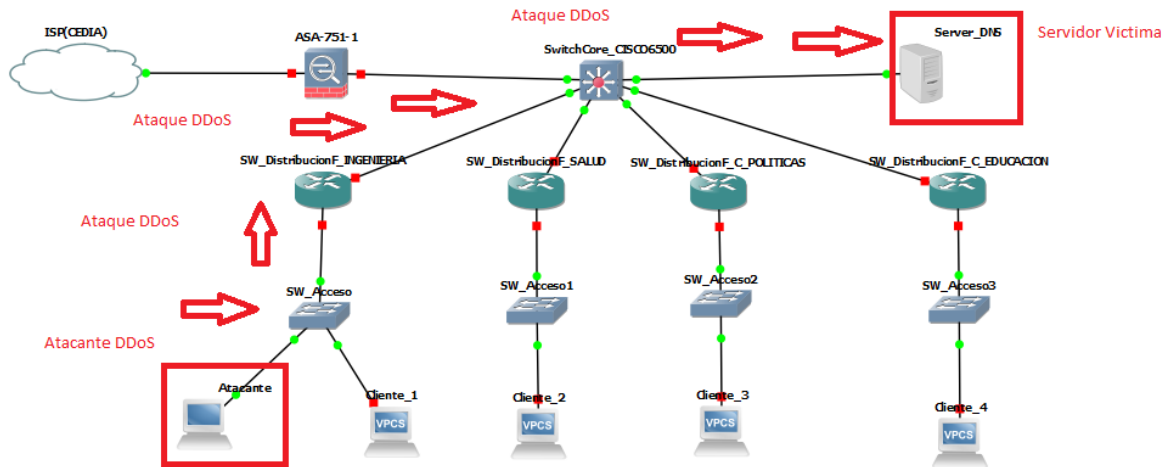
ISP(CEDIA)

ASA-751-1

Ataque DDoS

SwitchCore_CISCO6500

Server_DNS

Servidor Victima

Ataque DDoS

SW_DistribucionF_INGENIERIA

SW_DistribucionF_SALUD

SW_DistribucionF_C_POLITICAS

SW_DistribucionF_C_EDUCACION

Ataque DDoS

SW_Acceso

SW_Acceso1

SW_Acceso2

SW_Acceso3

Atacante DDoS

Atacante

Cliente_1

VPCS

Cliente_2

VPCS

Cliente_3

VPCS

Cliente_4

VPCS